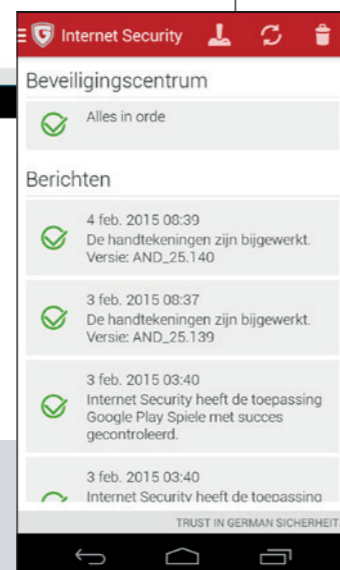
Internet Security

Beveiligingscentrum

Alles in orde

Berichten

4 feb. 2015 08:39
De handtekeningen zijn bijgewerkt.
Versie: AND_25.140

3 feb. 2015 08:37
De handtekeningen zijn bijgewerkt.
Versie: AND_25.139

3 feb. 2015 03:40
Internet Security heeft de toepassing Google Play Spiele met succes gecontroleerd.

3 feb. 2015 03:40
Internet Security heeft de toepassing

TRUST IN GERMAN SICHERHEIT.